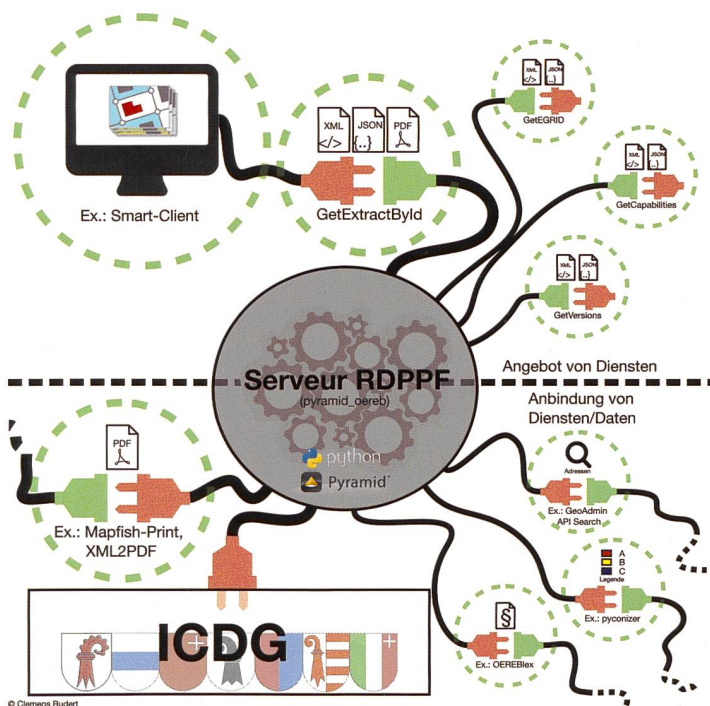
Ex.: Smart-Client

XML
</>
JSON
{...}
PDF

GetExtractById

XML
</>
JSON
{...}
GetEGRID

XML
</>
JSON
{...}
GetCapabilities

XML
</>
JSON
{...}
GetVersions

Serveur RDPPF
(pyramid_oereb)

python
Pyramid

Angebot von Diensten

Anbindung von Diensten/Daten

PDF

Ex.: Mapfish-Print, XML2PDF

Adressen
Ex.: GeoAdmin API Search

A
B
C
Legende
Ex.: pyconizer

§
Ex.: OEREBlex

ICDG

© Clemens Rudert